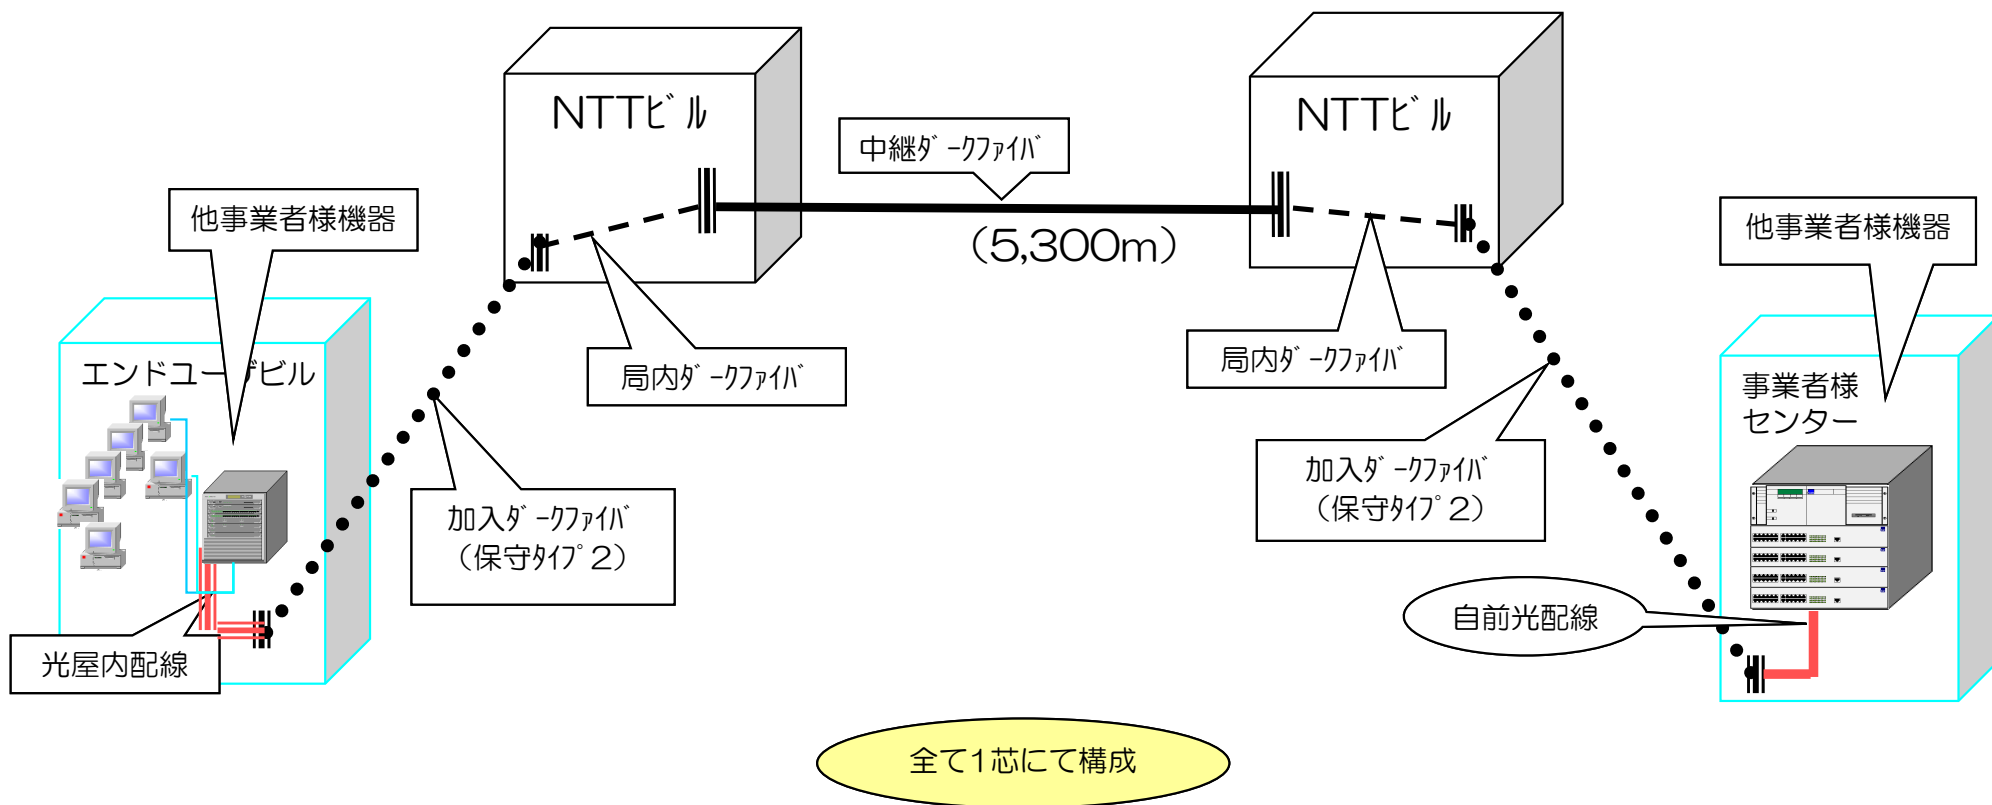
NTTビ゛ル

中継ダ゛ークファイバ゛

NTTビ゛ル

（5,300m）

他事業者様機器

他事業者様機器

エンドユーザビル

局内ダ゛ークファイバ゛

局内ダ゛ークファイバ゛

事業者様センター

加入ダ゛ークファイバ゛（保守タイプ゜2）

加入ダ゛ークファイバ゛（保守タイプ゜2）

自前光配線

光屋内配線

全て1芯にて構成